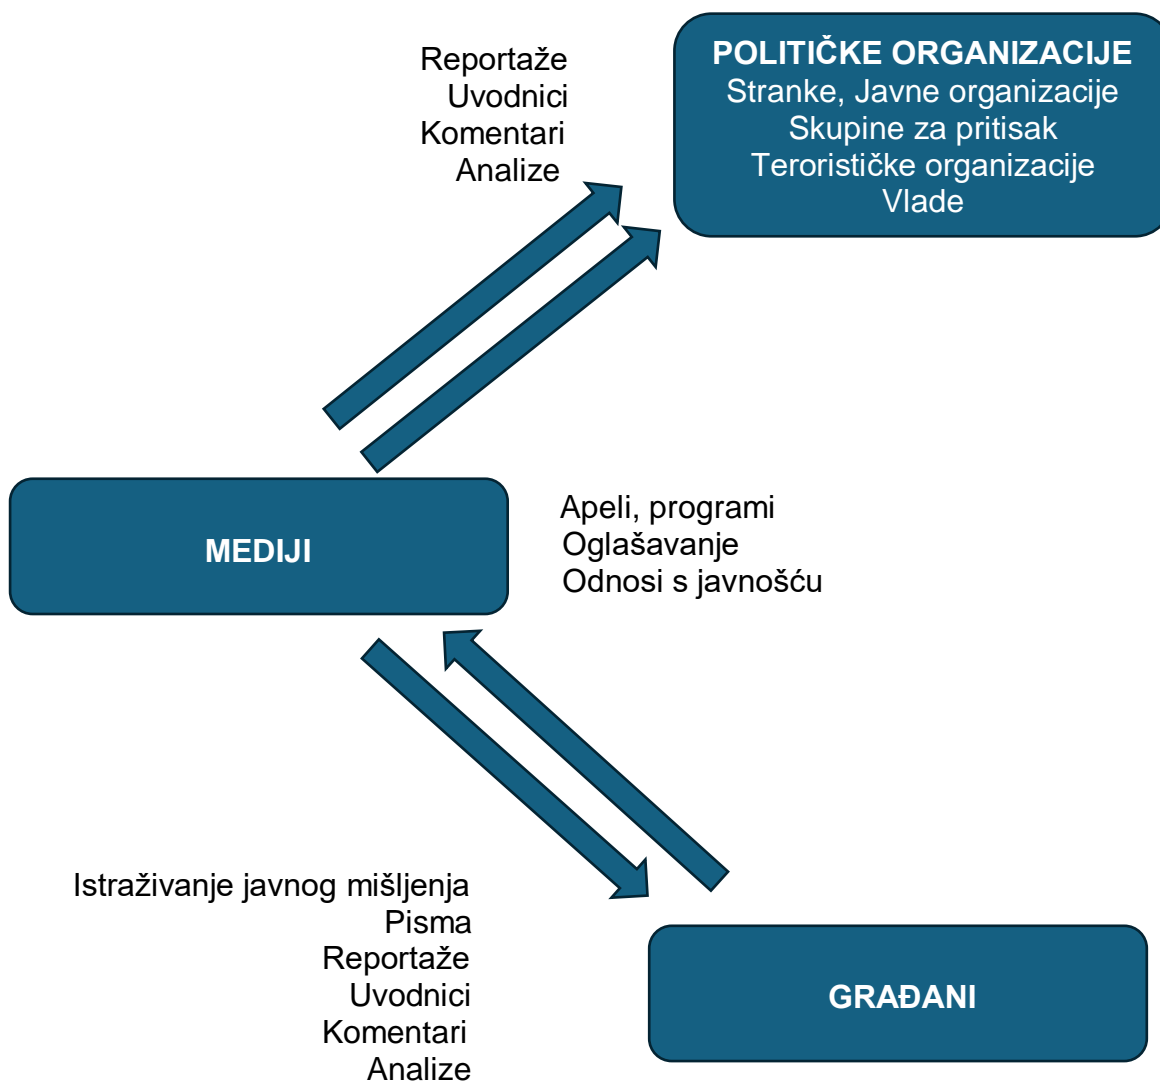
Reportaže
Uvodnici
Komentari
Analize

POLITIČKE ORGANIZACIJE
Stranke, Javne organizacije
Skupine za pritisak
Terorističke organizacije
Vlade

MEDIJI

Apeli, programi
Oglašavanje
Odnosi s javnošću

Istraživanje javnog mišljenja
Pisma
Reportaže
Uvodnici
Komentari
Analize

GRAĐANI